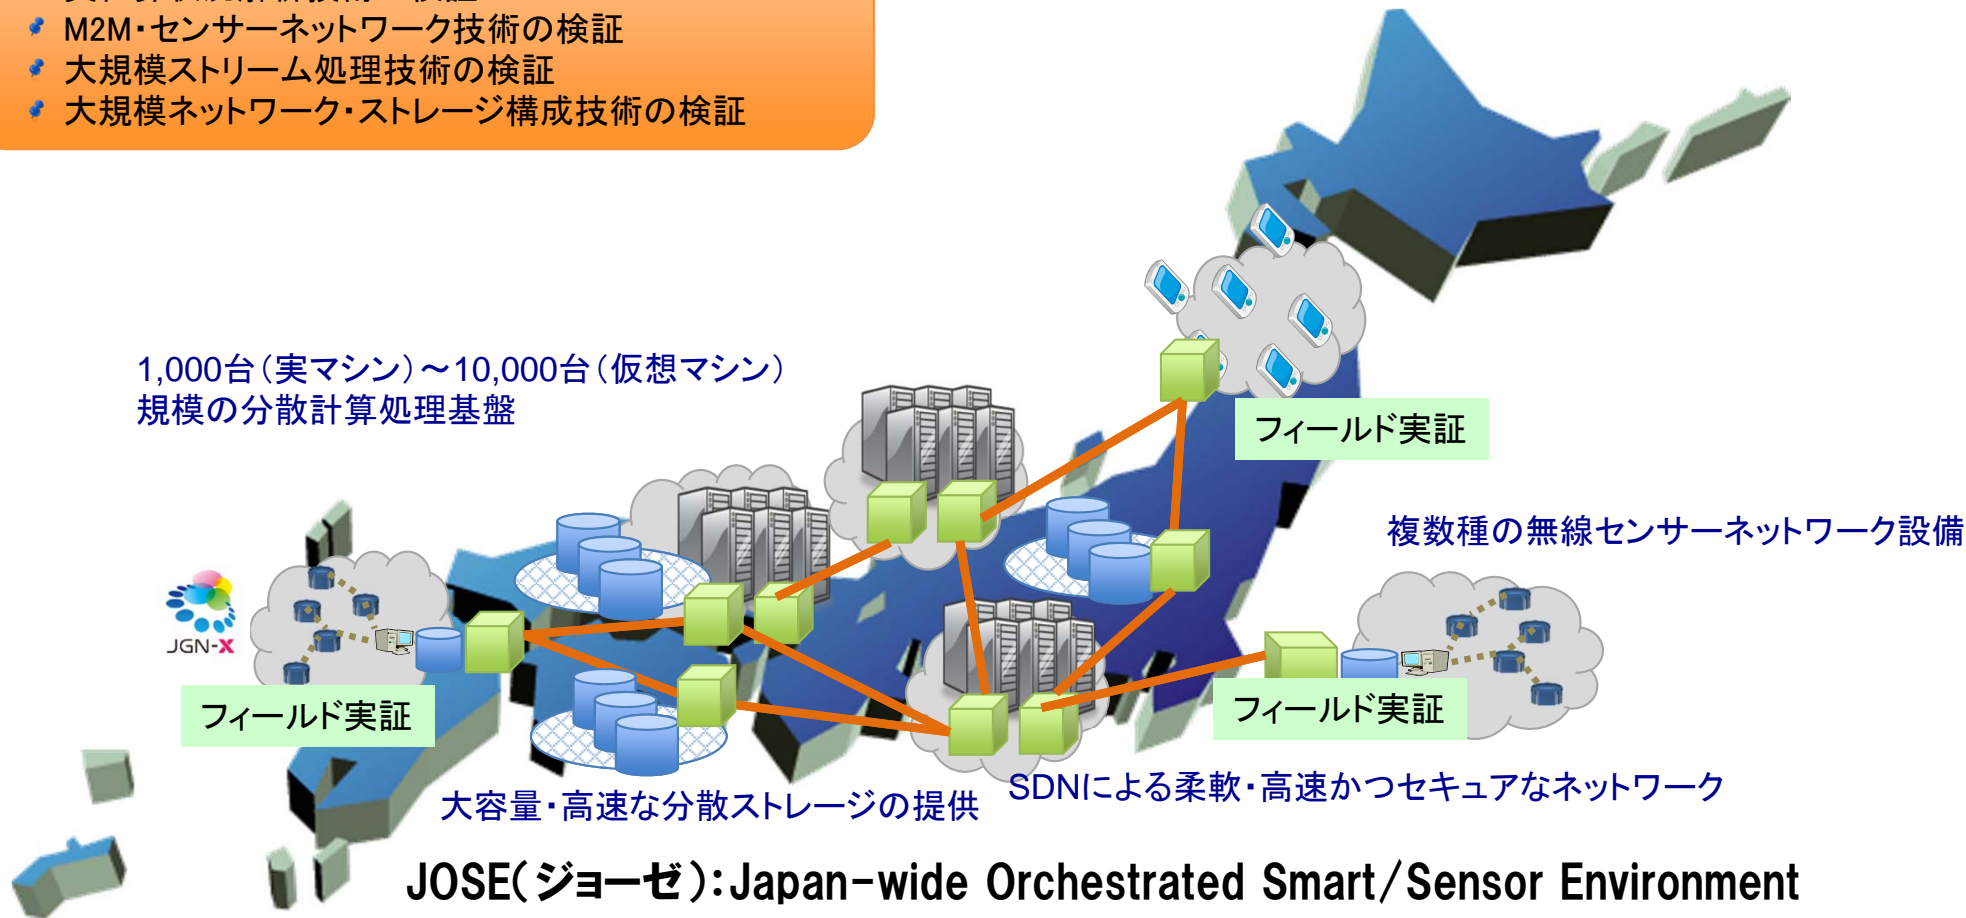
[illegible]
M2M・センサーネットワーク技術の検証
大規模ストリーム処理技術の検証
大規模ネットワーク・ストレージ構成技術の検証

1,000台（実マシン）～10,000台（仮想マシン）
規模の分散計算処理基盤

フィールド実証

複数種の無線センサーネットワーク設備

JGN-X

フィールド実証

フィールド実証

大容量・高速な分散ストレージの提供

SDNによる柔軟・高速かつセキュアなネットワーク

JOSE(ジョーゼ):Japan-wide Orchestrated Smart/Sensor Environment